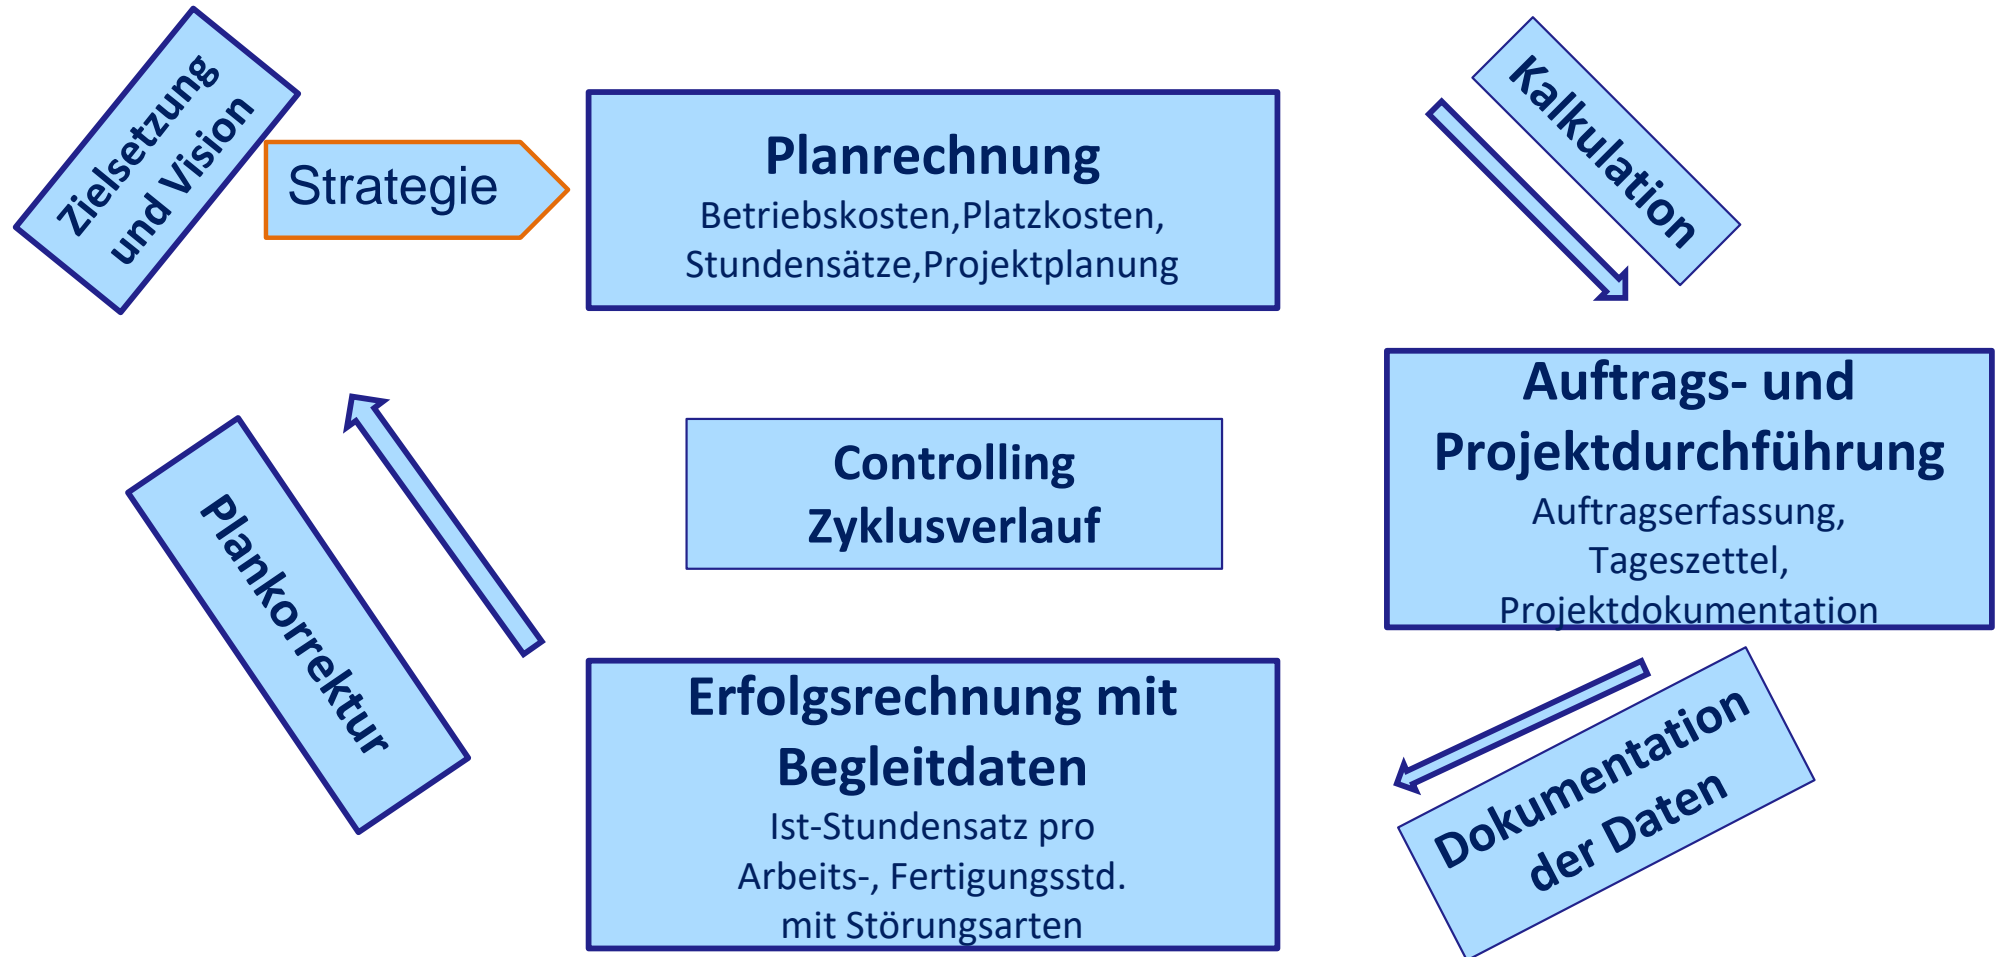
Zielsetzung und Vision

Strategie

Planrechnung
Betriebskosten,Platzkosten, Stundensätze,Projektplanung

Kalkulation

Auftrags- und Projektdurchführung
Auftragserfassung, Tageszettel, Projektdokumentation

Controlling Zyklusverlauf

Plankorrektur

Erfolgsrechnung mit Begleitdaten
Ist-Stundensatz pro Arbeits-, Fertigungsstd. mit Störungsarten

Dokumentation der Daten